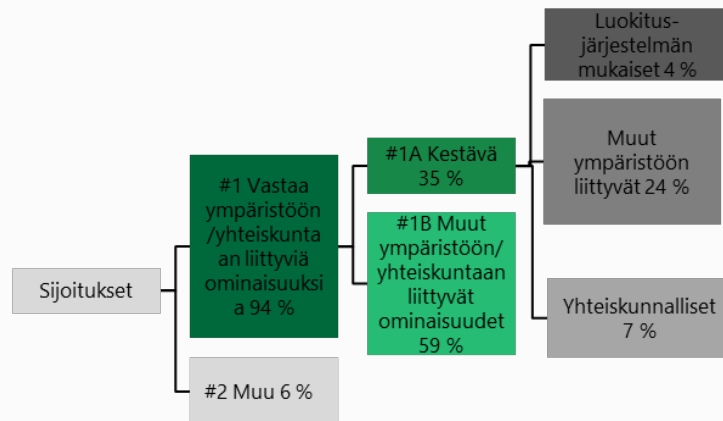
Sijoitukset

#1 Vastaa ympäristöön /yhteiskuntaan liittyviä ominaisuuksia 94 %

#2 Muu 6 %

#1A Kestävä 35 %

#1B Muut ympäristöön/ yhteiskuntaan liittyvät ominaisuudet 59 %

Luokitusjärjestelmän mukaiset 4 %

Muut ympäristöön liittyvät 24 %

Yhteiskunnalliset 7 %